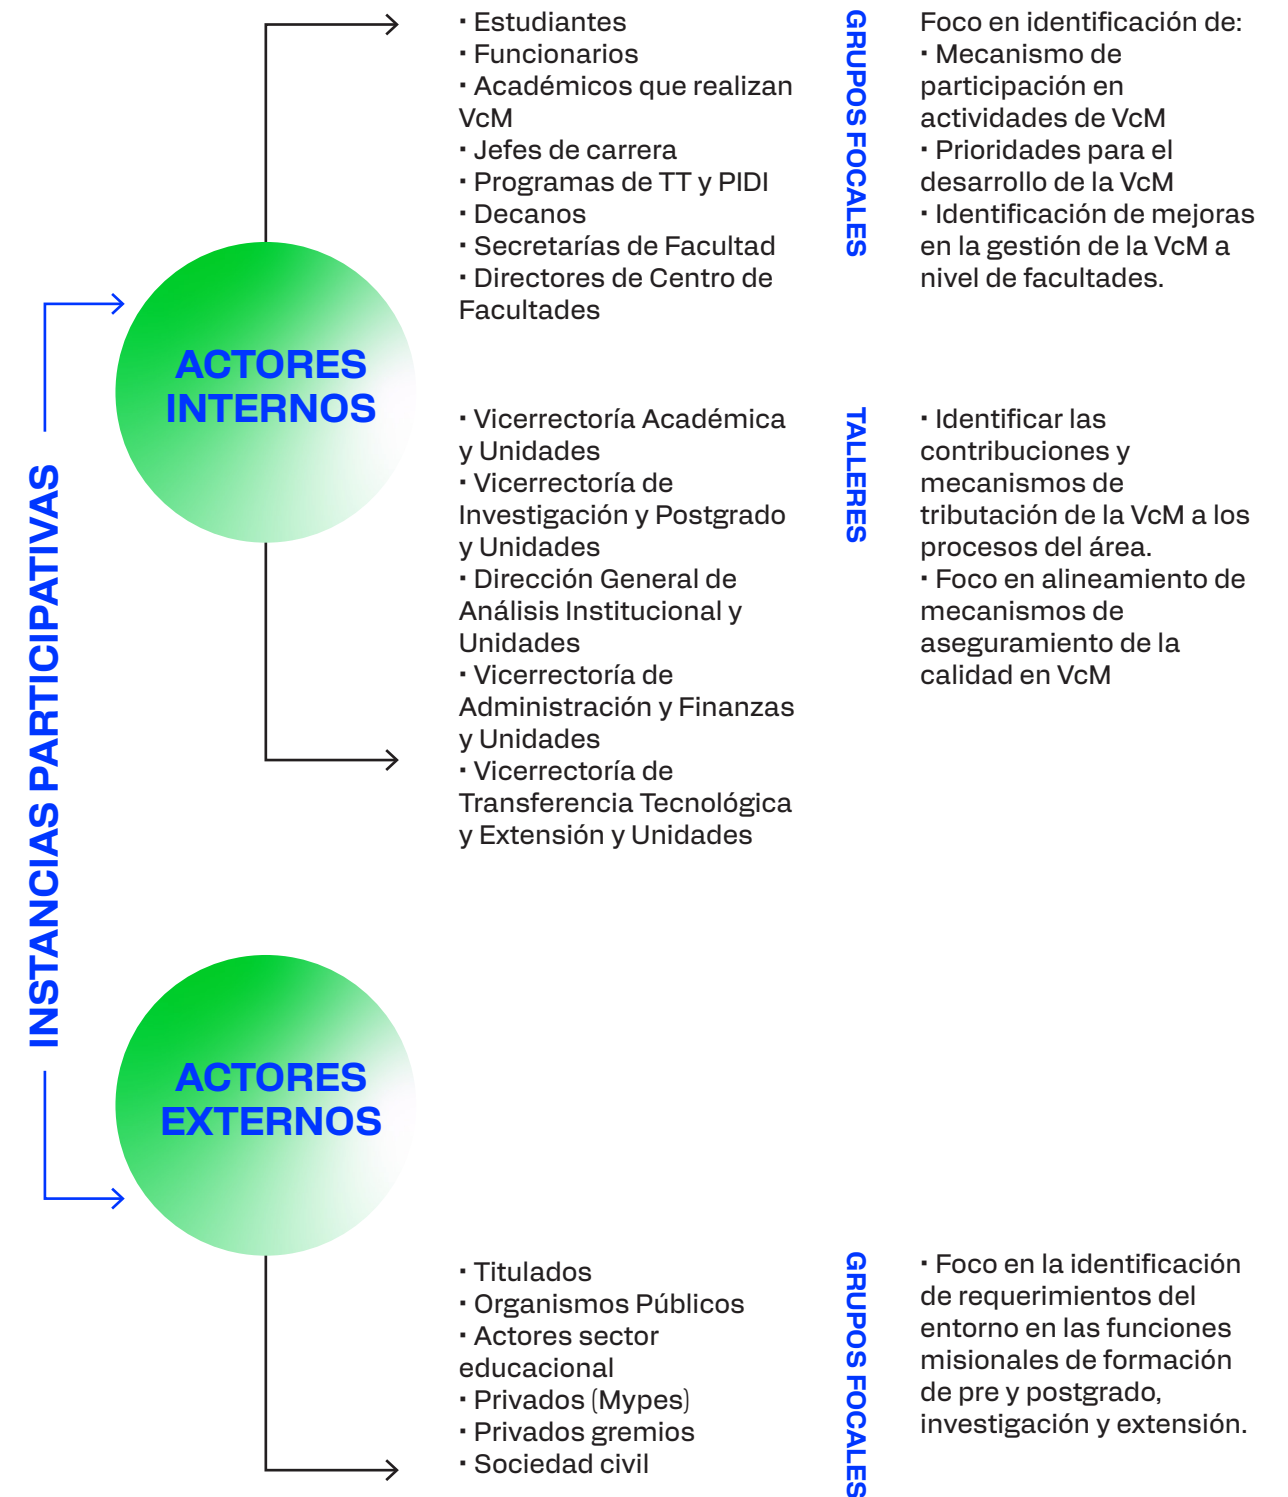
INSTANCIAS PARTICIPATIVAS

ACTORES INTERNOS

· Estudiantes
· Funcionarios
· Académicos que realizan VcM
· Jefes de carrera
· Programas de TT y PIDI
· Decanos
· Secretarías de Facultad
· Directores de Centro de Facultades

GRUPOS FOCALES

Foco en identificación de:
· Mecanismo de participación en actividades de VcM
· Prioridades para el desarrollo de la VcM
· Identificación de mejoras en la gestión de la VcM a nivel de facultades.

· Vicerrectoría Académica y Unidades
· Vicerrectoría de Investigación y Postgrado y Unidades
· Dirección General de Análisis Institucional y Unidades
· Vicerrectoría de Administración y Finanzas y Unidades
· Vicerrectoría de Transferencia Tecnológica y Extensión y Unidades

TALLERES

· Identificar las contribuciones y mecanismos de tributación de la VcM a los procesos del área.
· Foco en alineamiento de mecanismos de aseguramiento de la calidad en VcM

ACTORES EXTERNOS

· Titulados
· Organismos Públicos
· Actores sector educacional
· Privados (Mypes)
· Privados gremios
· Sociedad civil

GRUPOS FOCALES

· Foco en la identificación de requerimientos del entorno en las funciones misionales de formación de pre y postgrado, investigación y extensión.